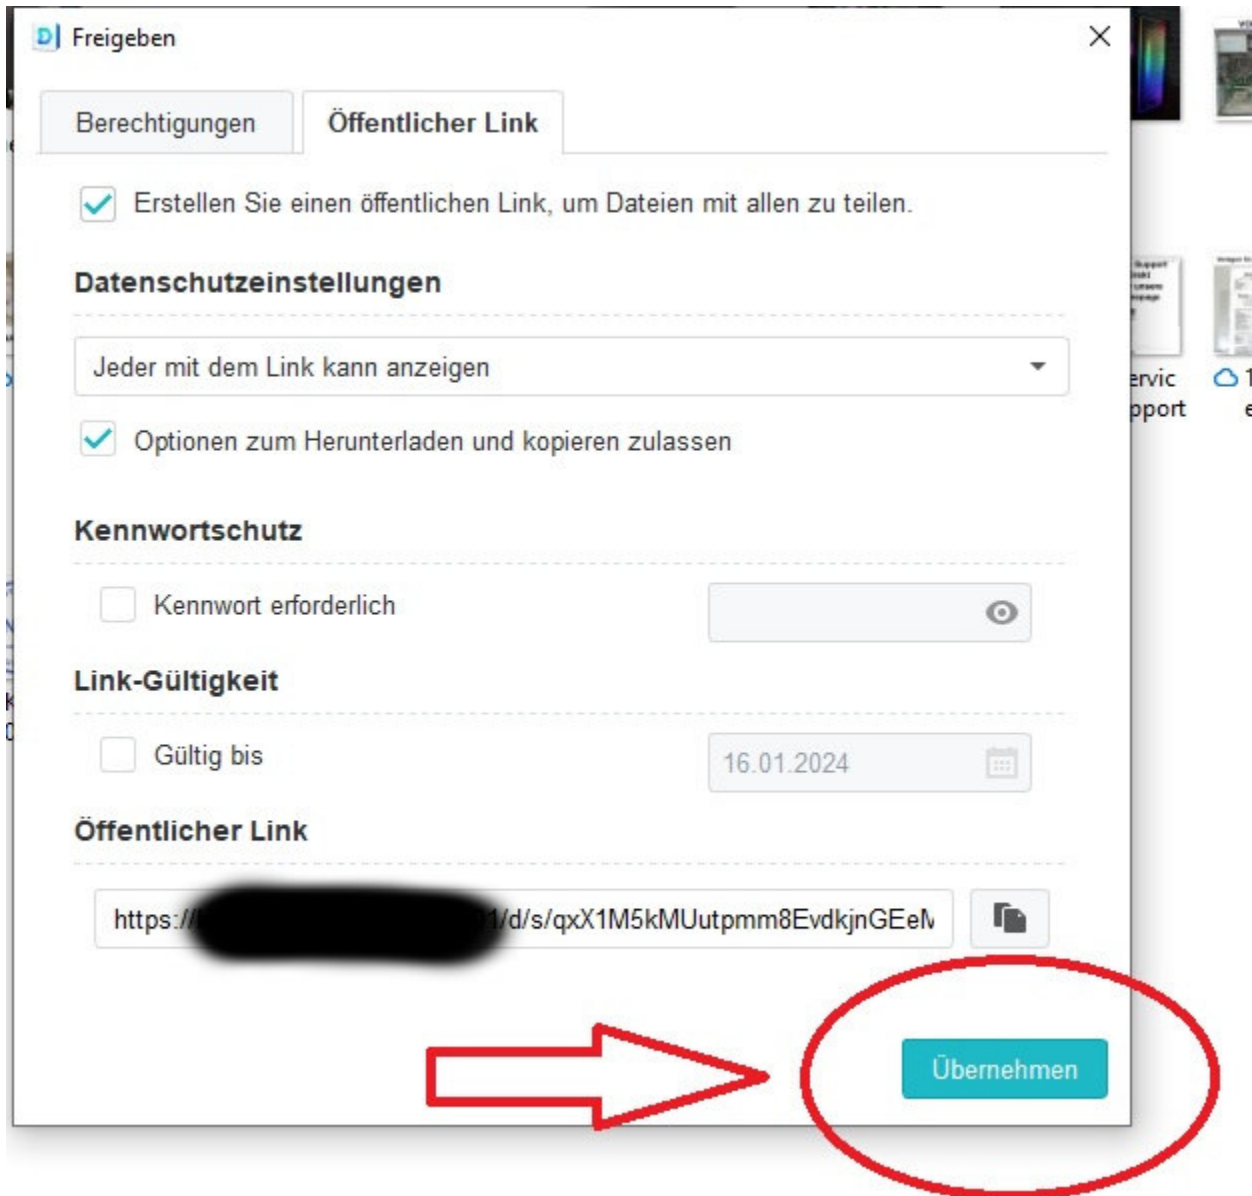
Freigeben

Berechtigungen | Öffentlicher Link

Erstellen Sie einen öffentlichen Link, um Dateien mit allen zu teilen.

Datenschutzeinstellungen

Jeder mit dem Link kann anzeigen

Optionen zum Herunterladen und kopieren zulassen

Kennwortschutz

Kennwort erforderlich

Link-Gültigkeit

Gültig bis

16.01.2024

Öffentlicher Link

https://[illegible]1/d/s/qxX1M5kMUutpmm8EvdkjnGEeN

Übernehmen

ervic
pport